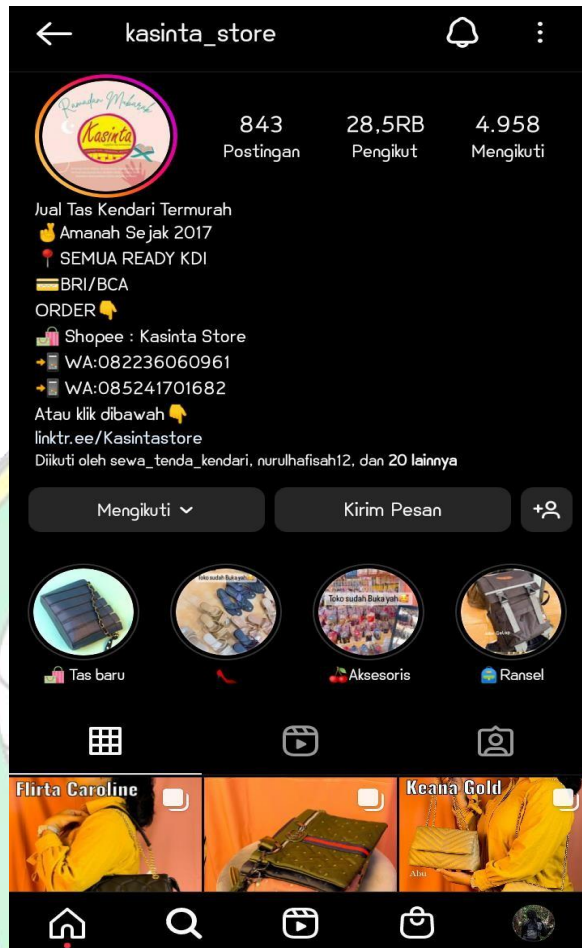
kasinta_store

Ramadan Mubarak
Kasinta

843
Postingan

28,5RB
Pengikut

4.958
Mengikuti

Jual Tas Kendari Termurah
✌️Amanah Sejak 2017
📍SEMUA READY KDI
💳BRI/BCA
ORDER👇
🛍️ Shopee : Kasinta Store
📲WA:082236060961
📲WA:085241701682
Atau klik dibawah👇
linktr.ee/Kasintastore
Diikuti oleh sewa_tenda_kendari, nurulhafisah12, dan 20 lainnya

Mengikuti
Kirim Pesan

Toko sudah Buka yah
Toko sudah Buka yah

🛍️ Tas baru
👠
🍒Aksesoris
🌍Ransel

Flirta Caroline
Keana Gold